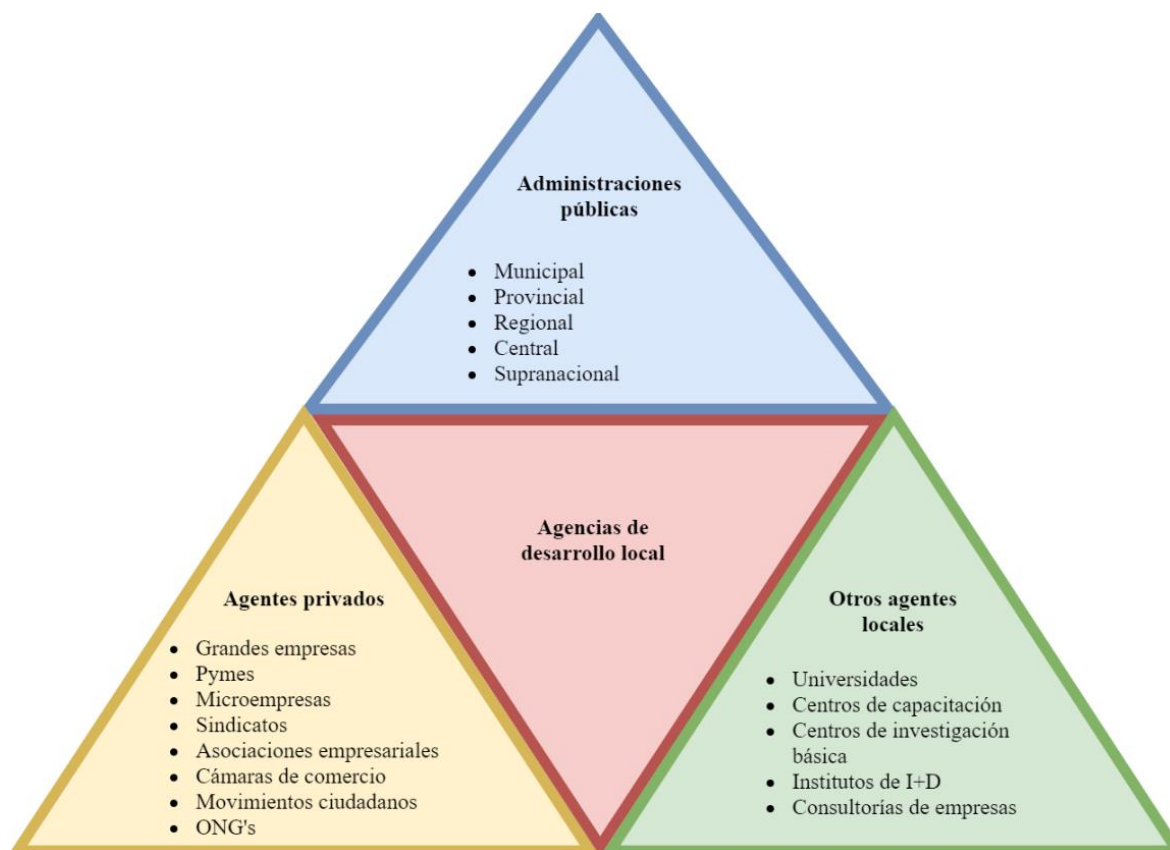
Administraciones públicas

- Municipal
- Provincial
- Regional
- Central
- Supranacional

Agentes privados

- Grandes empresas
- Pymes
- Microempresas
- Sindicatos
- Asociaciones empresariales
- Cámaras de comercio
- Movimientos ciudadanos
- ONG's

Agencias de desarrollo local

Otros agentes locales

- Universidades
- Centros de capacitación
- Centros de investigación básica
- Institutos de I+D
- Consultorías de empresas